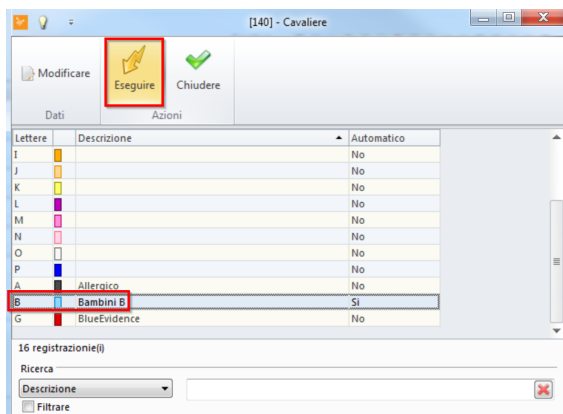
[140] - Cavaliere

Modificare
Dati

Eseguire
Chiudere
Azioni

| Lettere | | Descrizione | Automatico |
|---|---|---|---|
| I | | | No |
| J | | | No |
| K | | | No |
| L | | | No |
| M | | | No |
| N | | | No |
| O | | | No |
| P | | | No |
| A | | Allergico | No |
| B | | Bambini B | Si |
| G | | BlueEvidence | No |

16 registrazione(i)

Ricerca
Descrizione
Filtrare